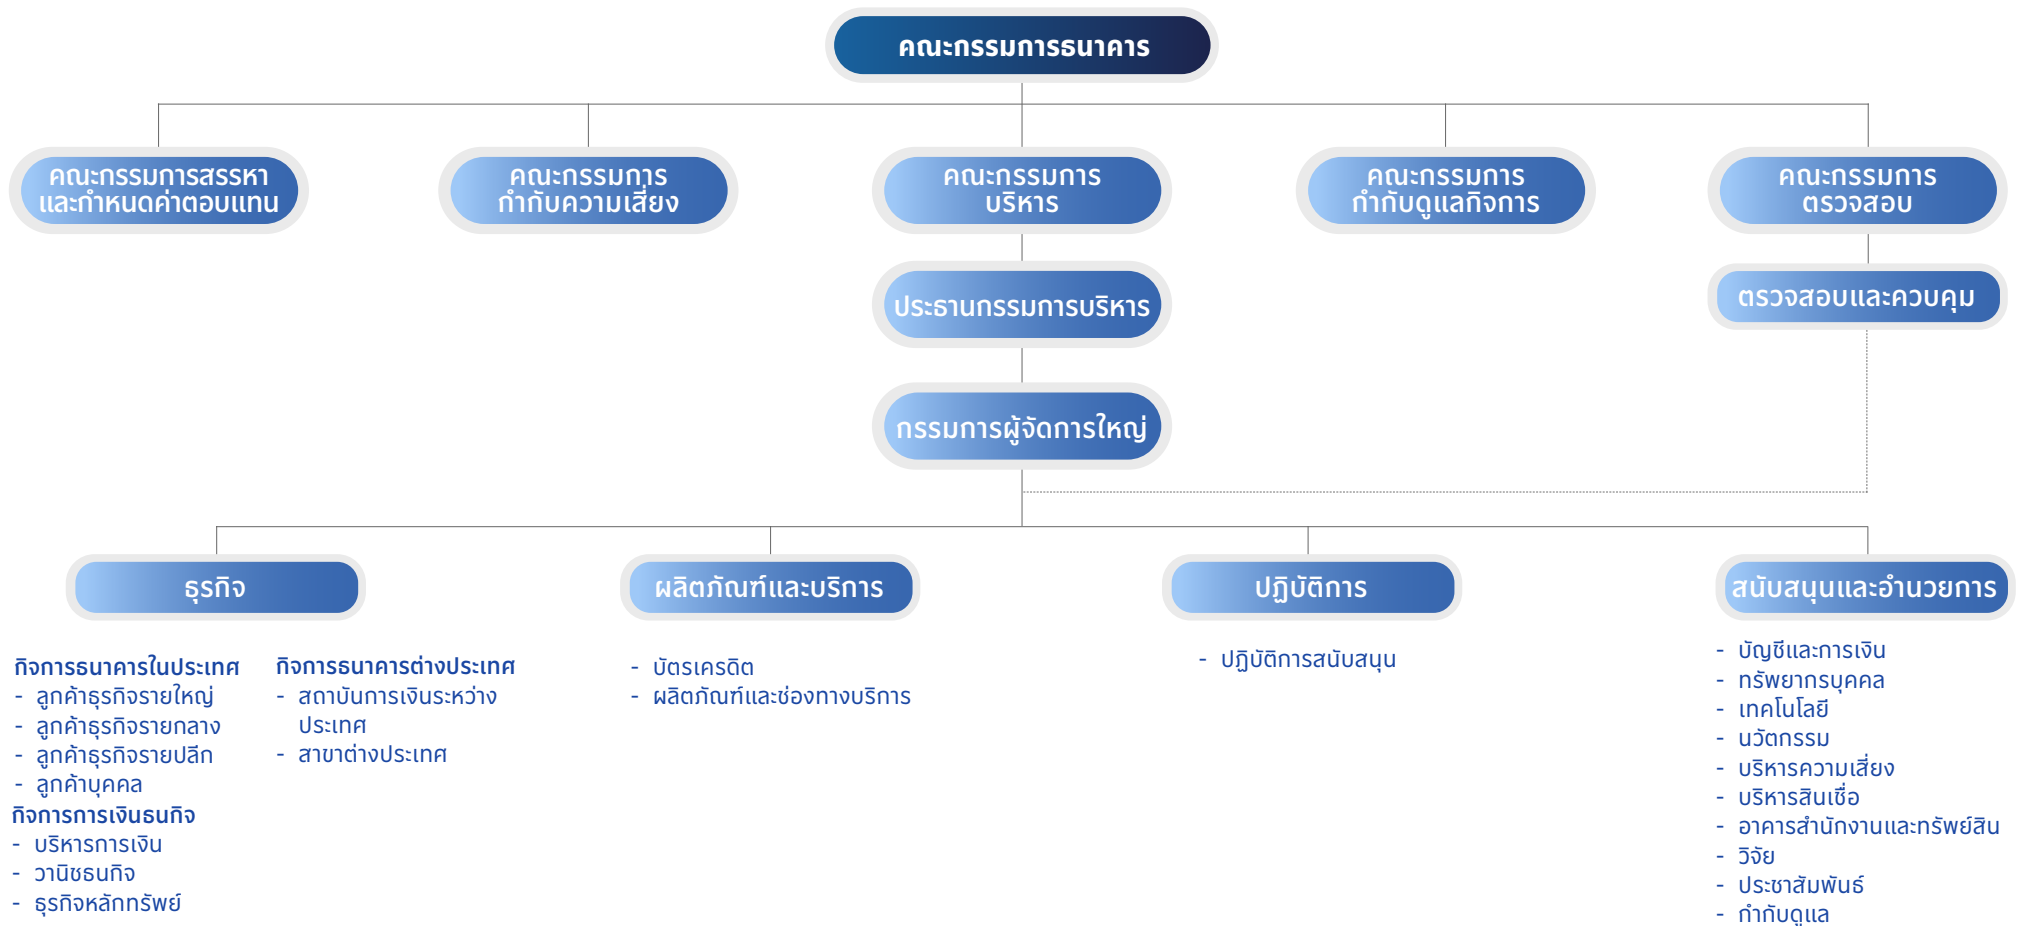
คณะกรรมการธนาคาร

คณะกรรมการสรรหาและกำหนดค่าตอบแทน

คณะกรรมการกำกับความเสี่ยง

คณะกรรมการบริหาร

คณะกรรมการกำกับดูแลกิจการ

คณะกรรมการตรวจสอบ

ประธานกรรมการบริหาร

ตรวจสอบและควบคุม

กรรมการผู้จัดการใหญ่

ธุรกิจ

ผลิตภัณฑ์และบริการ

ปฏิบัติการ

สนับสนุนและอำนวยการ

กิจการธนาคารในประเทศ
- ลูกค้าธุรกิจรายใหญ่
- ลูกค้าธุรกิจรายกลาง
- ลูกค้าธุรกิจรายปลีก
- ลูกค้าบุคคล

กิจการการเงินธนกิจ
- บริหารการเงิน
- วานิชธนกิจ
- ธุรกิจหลักทรัพย์

กิจการธนาคารต่างประเทศ
- สถาบันการเงินระหว่างประเทศ
- สาขาต่างประเทศ

- บัตรเครดิต
- ผลิตภัณฑ์และช่องทางบริการ

- ปฏิบัติการสนับสนุน

- บัญชีและการเงิน
- ทรัพยากรบุคคล
- เทคโนโลยี
- นวัตกรรม
- บริหารความเสี่ยง
- บริหารสินเชื่อ
- อาคารสำนักงานและทรัพย์สิน
- วิจัย
- ประชาสัมพันธ์
- กำกับดูแล